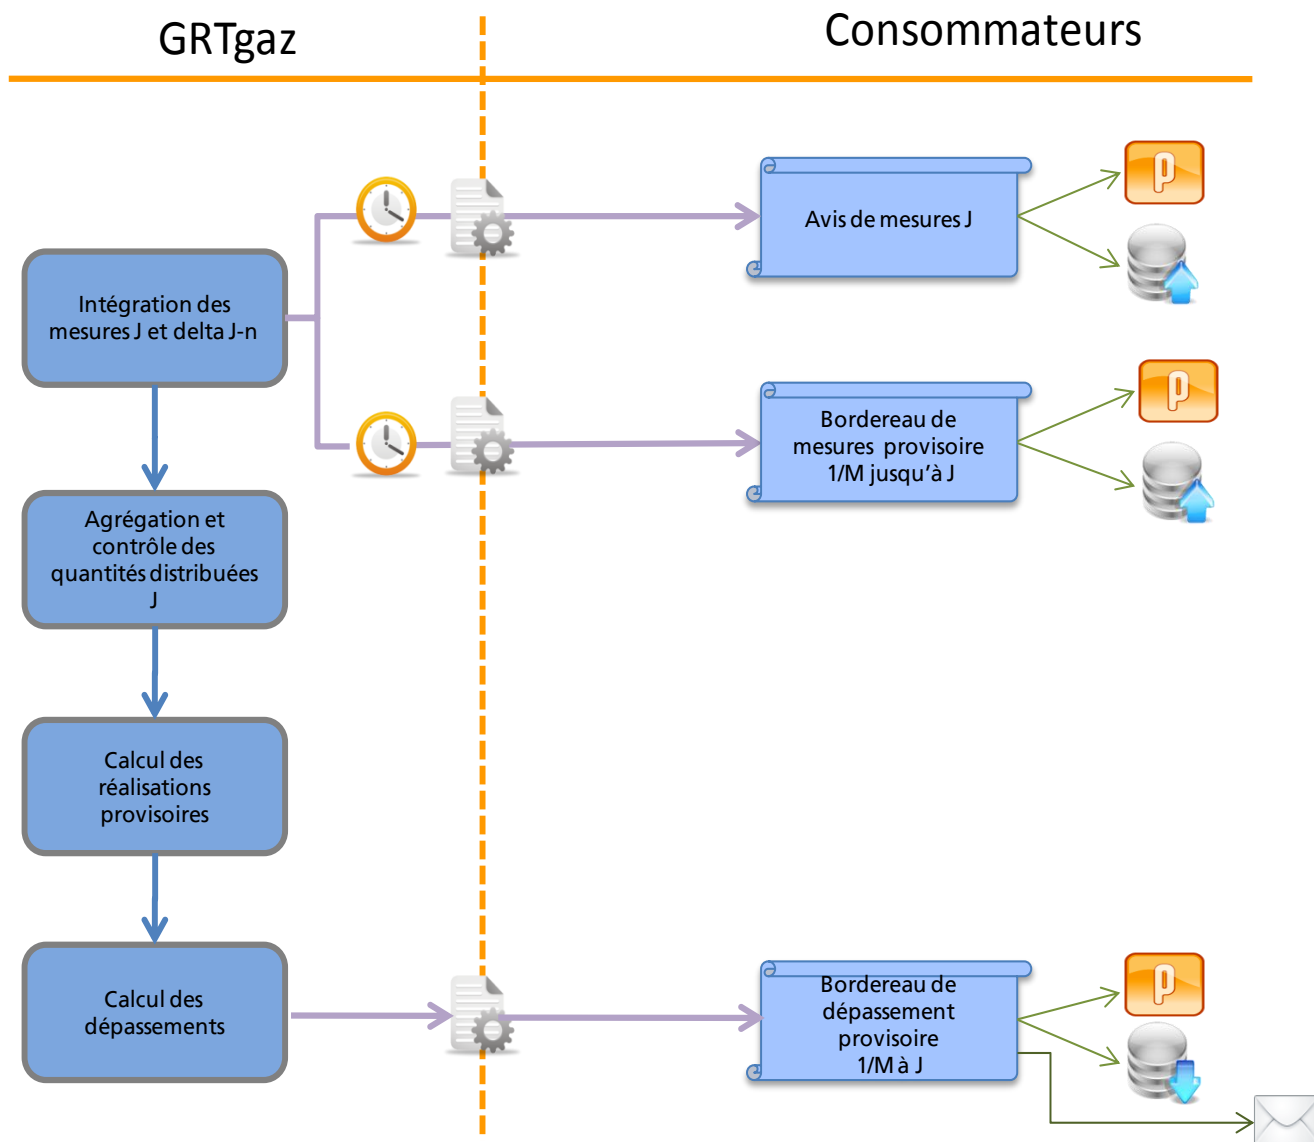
GRTgaz

Consommateurs

Intégration des mesures J et delta J-n

Agrégation et contrôle des quantités distribuées J

Calcul des réalisations provisoires

Calcul des dépassements

Avis de mesures J

Bordereau de mesures provisoire 1/M jusqu'à J

Bordereau de dépassement provisoire 1/M à J